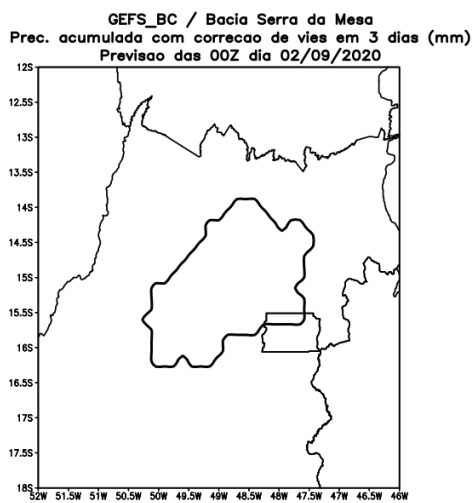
GEFS_BC / Bacia Serra da Mesa
Prec. acumulada com correcao de vies em 3 dias (mm)
Previsao das 00Z dia 02/09/2020

12S
12.5S
13S
13.5S
14S
14.5S
15S
15.5S
16S
16.5S
17S
17.5S
18S

52W 51.5W 51W 50.5W 50W 49.5W 49W 48.5W 48W 47.5W 47W 46.5W 46W